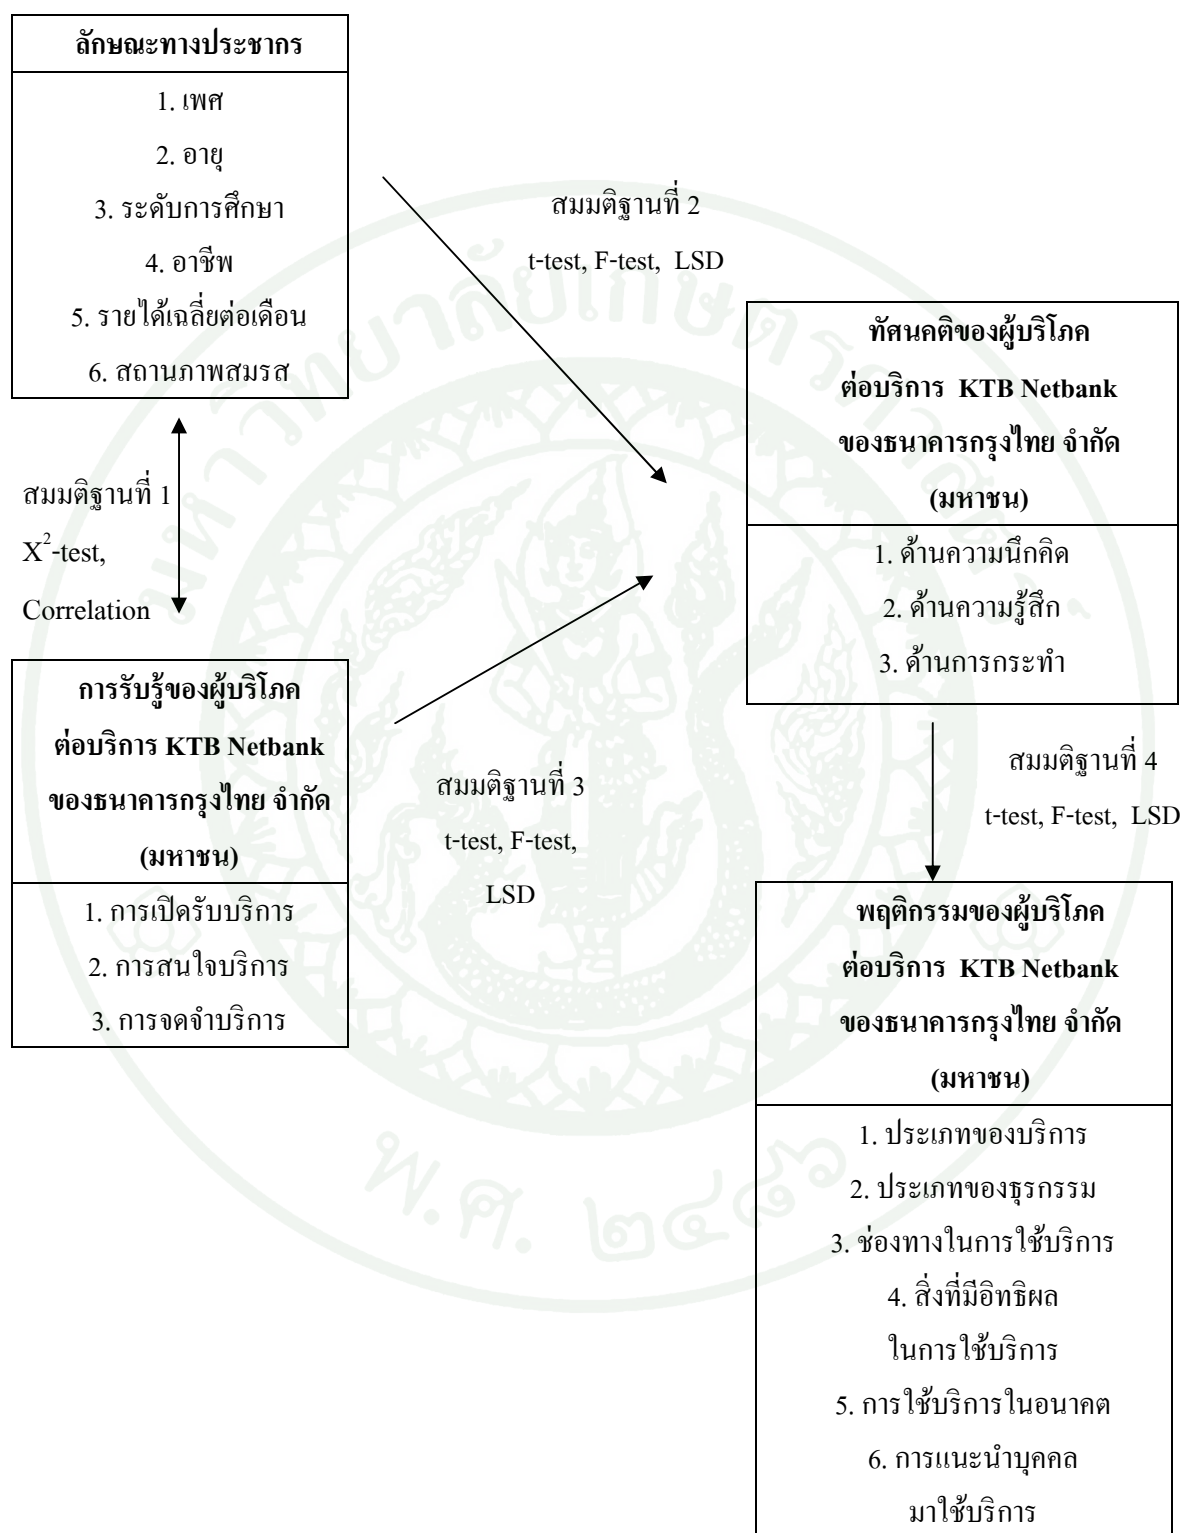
ลักษณะทางประชากร

1. เพศ
2. อายุ
3. ระดับการศึกษา
4. อาชีพ
5. รายได้เฉลี่ยต่อเดือน
6. สถานภาพสมรส

สมมติฐานที่ 2
t-test, F-test, LSD

ทัศนคติของผู้บริโภค ต่อบริการ KTB Netbank ของธนาคารกรุงไทย จำกัด (มหาชน)

1. ด้านความนึกคิด
2. ด้านความรู้สึก
3. ด้านการกระทำ

สมมติฐานที่ 1
$X^2$-test,
Correlation

การรับรู้ของผู้บริโภค ต่อบริการ KTB Netbank ของธนาคารกรุงไทย จำกัด (มหาชน)

1. การเปิดรับบริการ
2. การสนใจบริการ
3. การจดจำบริการ

สมมติฐานที่ 3
t-test, F-test,
LSD

สมมติฐานที่ 4
t-test, F-test, LSD

พฤติกรรมของผู้บริโภค ต่อบริการ KTB Netbank ของธนาคารกรุงไทย จำกัด (มหาชน)

1. ประเภทของบริการ
2. ประเภทของธุรกรรม
3. ช่องทางในการใช้บริการ
4. สิ่งที่มีอิทธิพล ในการใช้บริการ
5. การใช้บริการในอนาคต
6. การแนะนำบุคคล มาใช้บริการ

พ.ศ. ๒๔๙๖